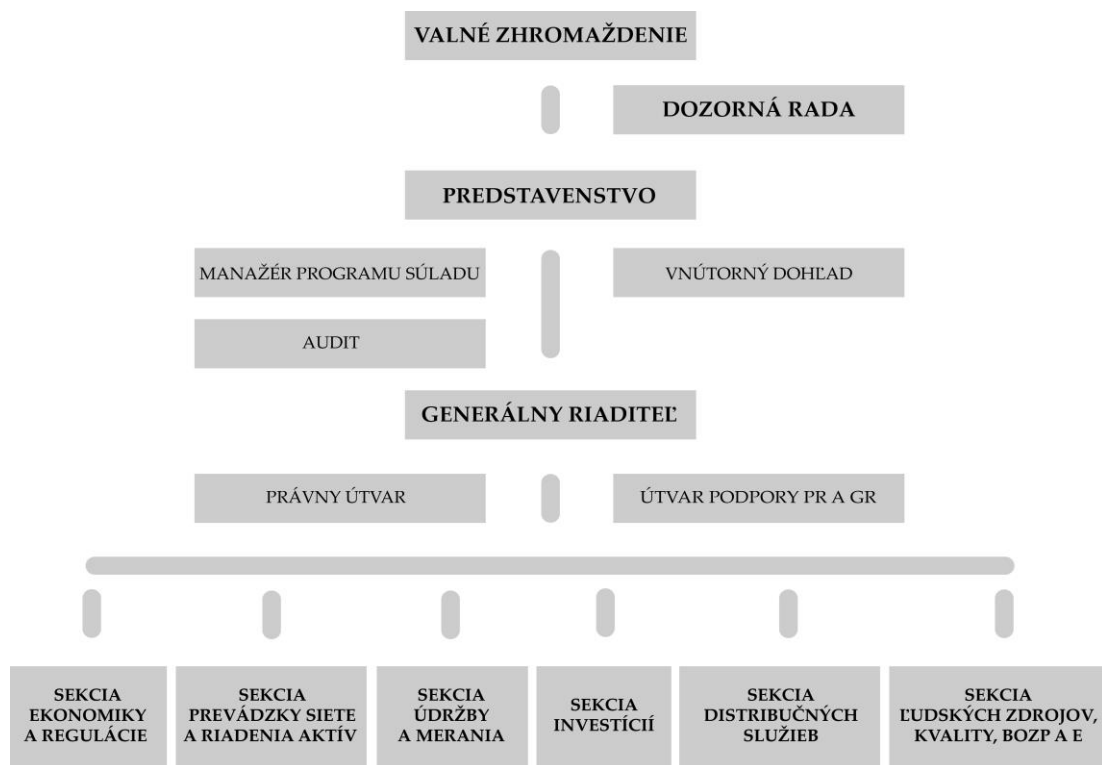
VALNÉ ZHROMAŽDENIE

DOZORNÁ RADA

PREDSTAVENSTVO

MANAŽÉR PROGRAMU SÚLADU

VNÚTORNÝ DOHĽAD

AUDIT

GENERÁLNY RIADITEĽ

PRÁVNY ÚTVAR

ÚTVAR PODPORY PR A GR

SEKCIA EKONOMIKY A REGULÁCIE

SEKCIA PREVÁDZKY SIETE A RIADENIA AKTÍV

SEKCIA ÚDRŽBY A MERANIA

SEKCIA INVESTÍCIÍ

SEKCIA DISTRIBUČNÝCH SLUŽIEB

SEKCIA ĽUDSKÝCH ZDROJOV, KVALITY, BOZP A E